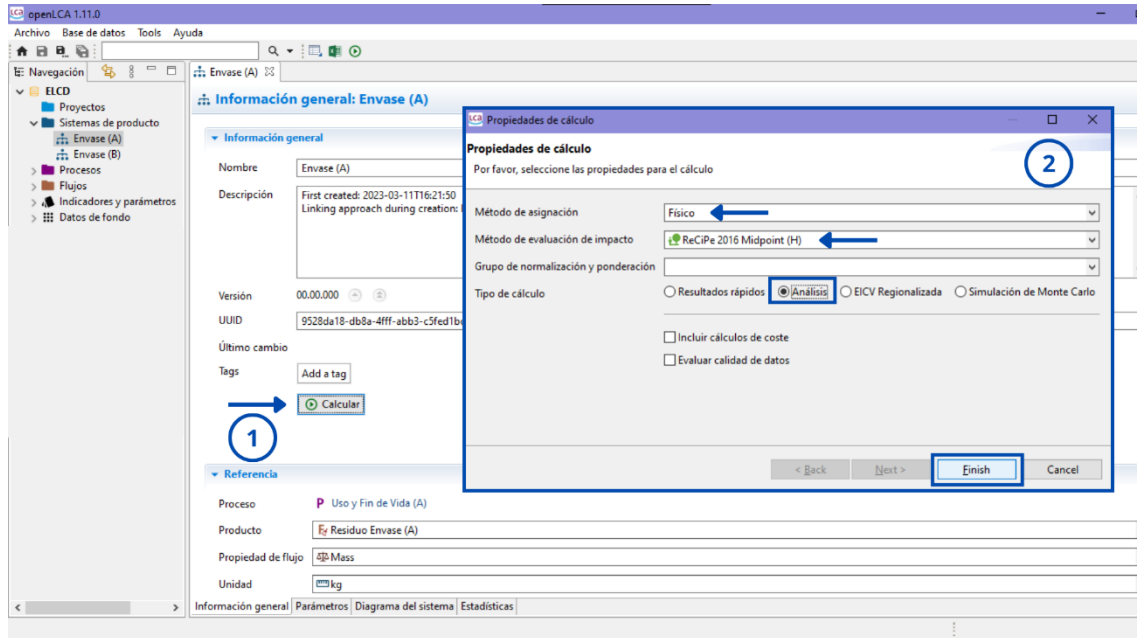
openLCA 1.11.0

Archivo Base de datos Tools Ayuda

Navegación

ELCD
Proyectos
Sistemas de producto
Envase (A)
Envase (B)
Procesos
Flujos
Indicadores y parámetros
Datos de fondo

Envase (A)

Información general: Envase (A)

Información general

Nombre Envase (A)

Descripción First created: 2023-03-11T16:21:50
Linking approach during creation: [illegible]

Versión 00.00.000

UUID 9528da18-db8a-4fff-abb3-c5fed1b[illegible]

Último cambio

Tags Add a tag

Calcular

1

Referencia

Proceso Uso y Fin de Vida (A)

Producto Residuo Envase (A)

Propiedad de flujo Mass

Unidad kg

Información general Parámetros Diagrama del sistema Estadísticas

Propiedades de cálculo

Propiedades de cálculo
Por favor, seleccione las propiedades para el cálculo

2

Método de asignación Físico

Método de evaluación de impacto ReCiPe 2016 Midpoint (H)

Grupo de normalización y ponderación

Tipo de cálculo Resultados rápidos Análisis EICV Regionalizada Simulación de Monte Carlo

Incluir cálculos de coste

Evaluar calidad de datos

< Back Next > Finish Cancel